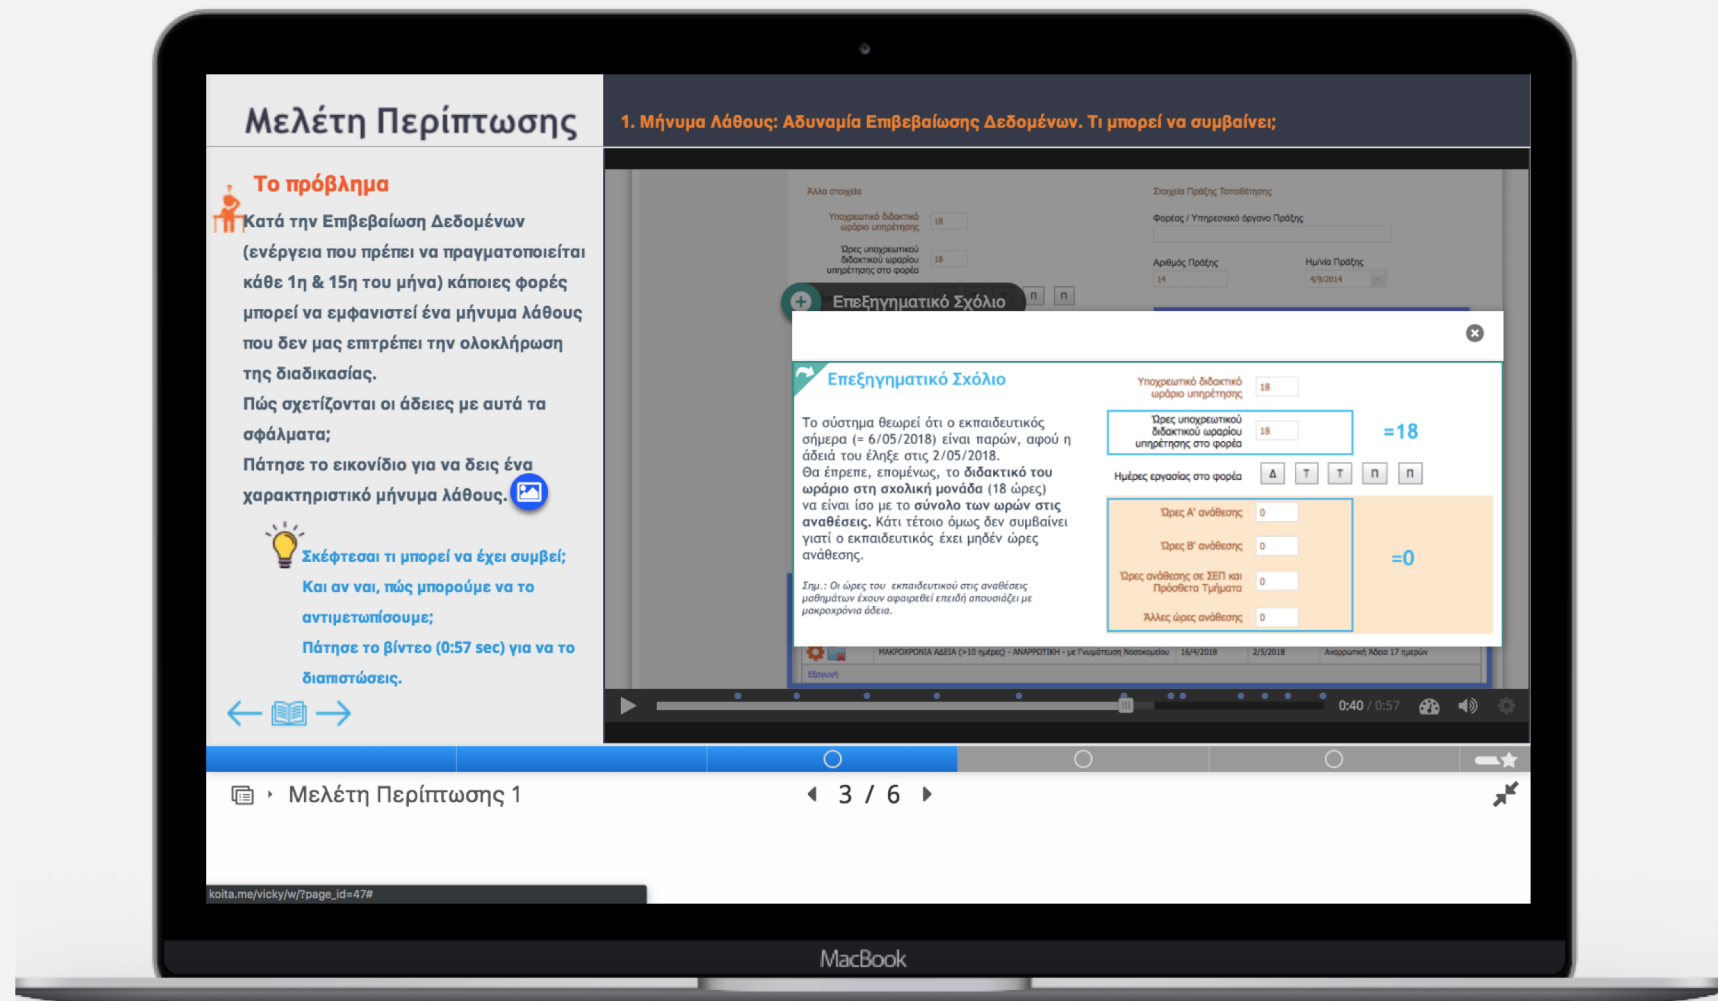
Μελέτη Περίπτωσης

1. Μήνυμα Λάθους: Αδυναμία Επιβεβαίωσης Δεδομένων. Τι μπορεί να συμβαίνει;

Το πρόβλημα

Κατά την Επιβεβαίωση Δεδομένων (ενέργεια που πρέπει να πραγματοποιείται κάθε 1η & 15η του μήνα) κάποιες φορές μπορεί να εμφανιστεί ένα μήνυμα λάθους που δεν μας επιτρέπει την ολοκλήρωση της διαδικασίας.

Πώς σχετίζονται οι άδειες με αυτά τα σφάλματα;

Πάτησε το εικονίδιο για να δεις ένα χαρακτηριστικό μήνυμα λάθους.

Σκέφτεσαι τι μπορεί να έχει συμβεί; Και αν ναι, πώς μπορούμε να το αντιμετωπίσουμε;

Πάτησε το βίντεο (0:57 sec) για να το διαπιστώσεις.

Άλλα στοιχεία
Υποχρεωτικό διδακτικό ωράριο υπηρέτησης 18
Ώρες υποχρεωτικού διδακτικού ωραρίου υπηρέτησης στο φορέα 18
Στοιχεία Πράξης Τοποθέτησης
Φορέας / Υπηρεσιακό όργανο Πράξης
Αριθμός Πράξης 14
Ημ/νία Πράξης 4/9/2014

Επεξηγηματικό Σχόλιο

Επεξηγηματικό Σχόλιο

Το σύστημα θεωρεί ότι ο εκπαιδευτικός σήμερα (= 6/05/2018) είναι παρών, αφού η άδειά του έληξε στις 2/05/2018.
Θα έπρεπε, επομένως, το διδακτικό του ωράριο στη σχολική μονάδα (18 ώρες) να είναι ίσο με το σύνολο των ωρών στις αναθέσεις. Κάτι τέτοιο όμως δεν συμβαίνει γιατί ο εκπαιδευτικός έχει μηδέν ώρες ανάθεσης.

Σημ.: Οι ώρες του εκπαιδευτικού στις αναθέσεις μαθημάτων έχουν αφαιρεθεί επειδή απουσιάζει με μακροχρόνια άδεια.

Υποχρεωτικό διδακτικό ωράριο υπηρέτησης 18
Ώρες υποχρεωτικού διδακτικού ωραρίου υπηρέτησης στο φορέα 18
=18
Ημέρες εργασίας στο φορέα Δ Τ Τ Π Π
Ώρες Α' ανάθεσης 0
Ώρες Β' ανάθεσης 0
Ώρες ανάθεσης σε ΣΕΠ και Πρόσθετα Τμήματα 0
Άλλες ώρες ανάθεσης 0
=0

ΜΑΚΡΟΧΡΟΝΙΑ ΑΔΕΙΑ (>10 ημέρες) - ΑΝΑΡΡΩΤΙΚΗ - με Γνωμάτευση Νοσοκομείου 16/4/2018 2/5/2018 Αναρρωτική Άδεια 17 ημέρων
Εξαγωγή

0:40 / 0:57

Μελέτη Περίπτωσης 1
3 / 6

koita.me/vicky/w/?page_id=47#

MacBook